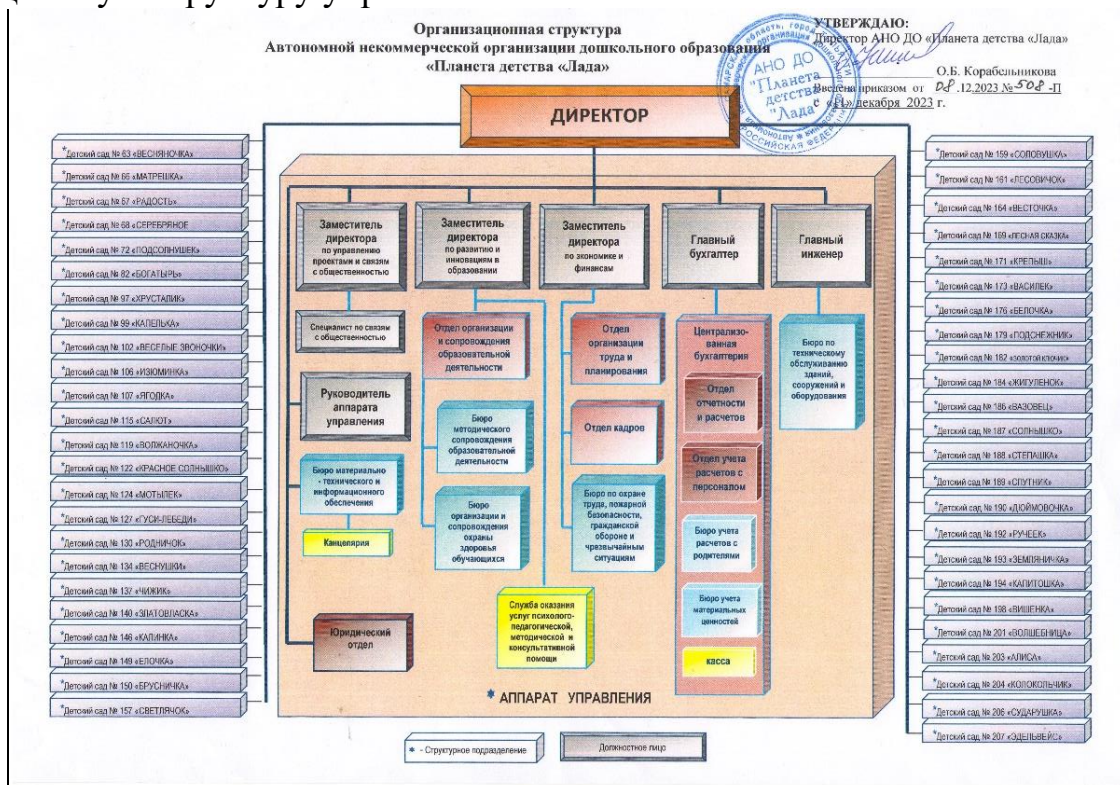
Организационная структура
Автономной некоммерческой организации дошкольного образования
«Планета детства «Лада»

УТВЕРЖДАЮ:
Директор АНО ДО «Планета детства «Лада»
О.Б. Корабельникова
Введена приказом от 08.12.2023 № 508-П
с «11» декабря 2023 г.

АНО ДО "Планета детства "Лада"

ДИРЕКТОР

*Детский сад № 63 «ВЕСНЯНОЧКА»
*Детский сад № 65 «МАТРЕШКА»
*Детский сад № 67 «РАДОСТЬ»
*Детский сад № 68 «СЕРЕБРЯНОЕ
*Детский сад № 72 «ПОДСОЛНУШЕК»
*Детский сад № 82 «БОГАТЫРЬ»
*Детский сад № 97 «ХРУСТАЛИК»
*Детский сад № 99 «КАПЕЛЬКА»
*Детский сад № 102 «ВЕСЕЛЫЕ ЗВОНОЧКИ»
*Детский сад № 106 «ИЗЮМИНКА»
*Детский сад № 107 «ЯГОДКА»
*Детский сад № 115 «САЛЮТ»
*Детский сад № 119 «ВОЛЖАНОЧКА»
*Детский сад № 122 «КРАСНОЕ СОЛНЫШКО»
*Детский сад № 124 «МОТЫЛЕК»
*Детский сад № 127 «ГУСИ-ЛЕБЕДИ»
*Детский сад № 130 «РОДНИЧОК»
*Детский сад № 134 «ВЕСНУШКИ»
*Детский сад № 137 «ЧИЖИК»
*Детский сад № 140 «ЗЛАТОВЛАСКА»
*Детский сад № 146 «КАЛИНКА»
*Детский сад № 149 «ЕЛОЧКА»
*Детский сад № 150 «БРУСНИЧКА»
*Детский сад № 157 «СВЕТЛЯЧОК»

Заместитель директора по управлению проектами и связям с общественностью
Заместитель директора по развитию и инновациям в образовании
Заместитель директора по экономике и финансам
Главный бухгалтер
Главный инженер

Специалист по связям с общественностью
Руководитель аппарата управления
Бюро материально - технического и информационного обеспечения
Канцелярия
Юридический отдел

Отдел организации и сопровождения образовательной деятельности
Бюро методического сопровождения образовательной деятельности
Бюро организации и сопровождения охраны здоровья обучающихся

Отдел организации труда и планирования
Отдел кадров
Бюро по охране труда, пожарной безопасности, гражданской обороне и чрезвычайным ситуациям

Служба оказания услуг психолого-педагогической, методической и консультативной помощи

Централизованная бухгалтерия
Отдел отчетности и расчетов
Отдел учета расчетов с персоналом
Бюро учета расчетов с родителями
Бюро учета материальных ценностей
касса

Бюро по техническому обслуживанию зданий, сооружений и оборудования

* АППАРАТ УПРАВЛЕНИЯ

*Детский сад № 159 «СОЛОВУШКА»
*Детский сад № 161 «ЛЕСОВИЧОК»
*Детский сад № 164 «ВЕСТОЧКА»
*Детский сад № 169 «ЛЕСНАЯ СКАЗКА»
*Детский сад № 171 «КРЕПЫШ»
*Детский сад № 173 «ВАСИЛЕК»
*Детский сад № 176 «БЕЛОЧКА»
*Детский сад № 179 «ПОДСНЕЖНИК»
*Детский сад № 182 «ЗОЛОТОЙ КЛЮЧИК»
*Детский сад № 184 «ЖИГУЛЕНОК»
*Детский сад № 186 «ВАЗОВЕЦ»
*Детский сад № 187 «СОЛНЫШКО»
*Детский сад № 188 «СТЕПАШКА»
*Детский сад № 189 «СПУТНИК»
*Детский сад № 190 «ДЮЙМОВОЧКА»
*Детский сад № 192 «РУЧЕЕК»
*Детский сад № 193 «ЗЕМЛЯНИЧКА»
*Детский сад № 194 «КАПИТОШКА»
*Детский сад № 198 «ВИШЕНКА»
*Детский сад № 201 «ВОЛШЕБНИЦА»
*Детский сад № 203 «АЛИСА»
*Детский сад № 204 «КОЛОКОЛЬЧИК»
*Детский сад № 206 «СУДАРУШКА»
*Детский сад № 207 «ЭДЕЛЬВЕЙС»

* - Структурное подразделение
Должностное лицо